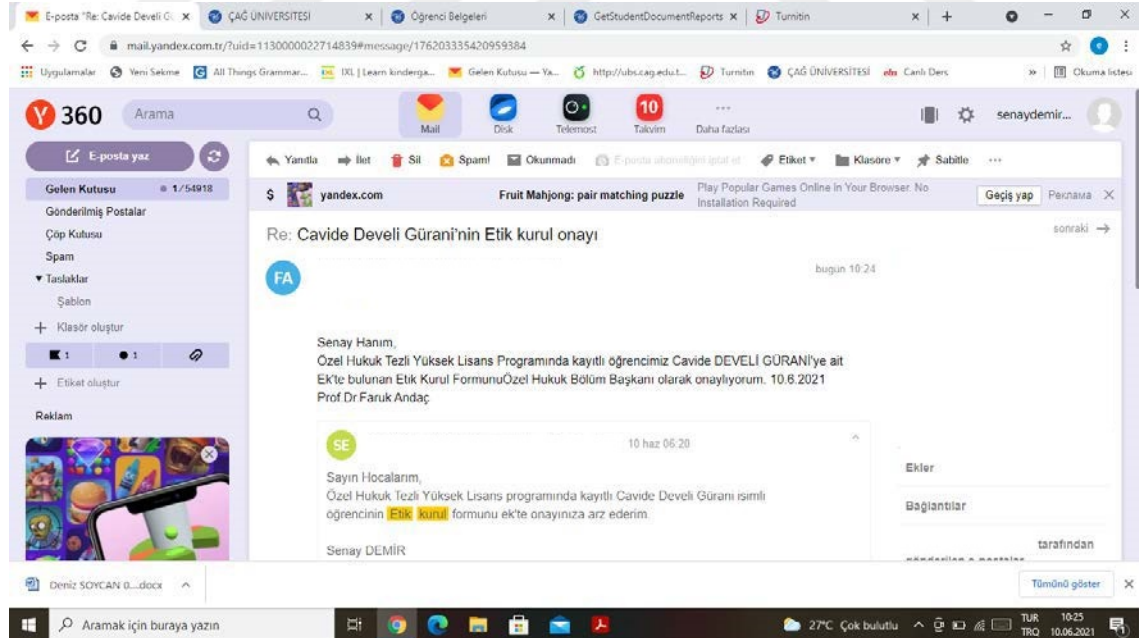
E-posta "Re: Cavide Develi G... × | ÇAĞ ÜNİVERSİTESİ × | Öğrenci Belgeleri × | GetStudentDocumentReports × | Turnitin × | +

mail.yandex.com.tr/?uid=1130000022714839#message/176203335420959384

Uygulamalar | Yeni Sekme | All Things Grammar... | IXL | Learn kinderga... | Gelen Kutusu — Ya... | http://ubs.cag.edu.t... | Turnitin | ÇAĞ ÜNİVERSİTESİ | Canlı Ders | » | Okuma listesi

360 Arama

Mail | Disk | Telemost | 10 Takvim | Daha fazlası

senaydemir...

E-posta yaz

Yanıtla | İlet | Sil | Spam! | Okunmadı | E-posta alımlığını iptal et | Etiket | Klasöre | Sabitle | ...

Gelen Kutusu 1/54918
Gönderilmiş Postalar
Çöp Kutusu
Spam
Taslaklar
Şablon
Klasör oluştur
1 1
Etiket oluştur
Reklam

yandex.com Fruit Mahjong: pair matching puzzle Play Popular Games Online in Your Browser. No Installation Required Geçiş yap Реклама

Re: Cavide Develi Gürani'nin Etik kurul onayı

sonraki →

FA

bugün 10:24

Senay Hanım,
Özel Hukuk Tezli Yüksek Lisans Programında kayıtlı öğrencimiz Cavide DEVELİ GÜRANİ'ye ait Ek'te bulunan Etik Kurul FormunuÖzel Hukuk Bölüm Başkanı olarak onaylıyorum. 10.6.2021
Prof Dr Faruk Andaç

SE

10 haz 06:20

Sayın Hocalarım,
Özel Hukuk Tezli Yüksek Lisans programında kayıtlı Cavide Develi Gürani isimli öğrencinin Etik kurul formunu ek'te onayınıza arz ederim.

Senay DEMİR

Ekler

Bağlantılar

tarafından

Deniz SOYCAN 0....docx

Tümünü göster

Aramak için buraya yazın

27°C Çok bulutlu TUR TRQ 10:25 10.06.2021